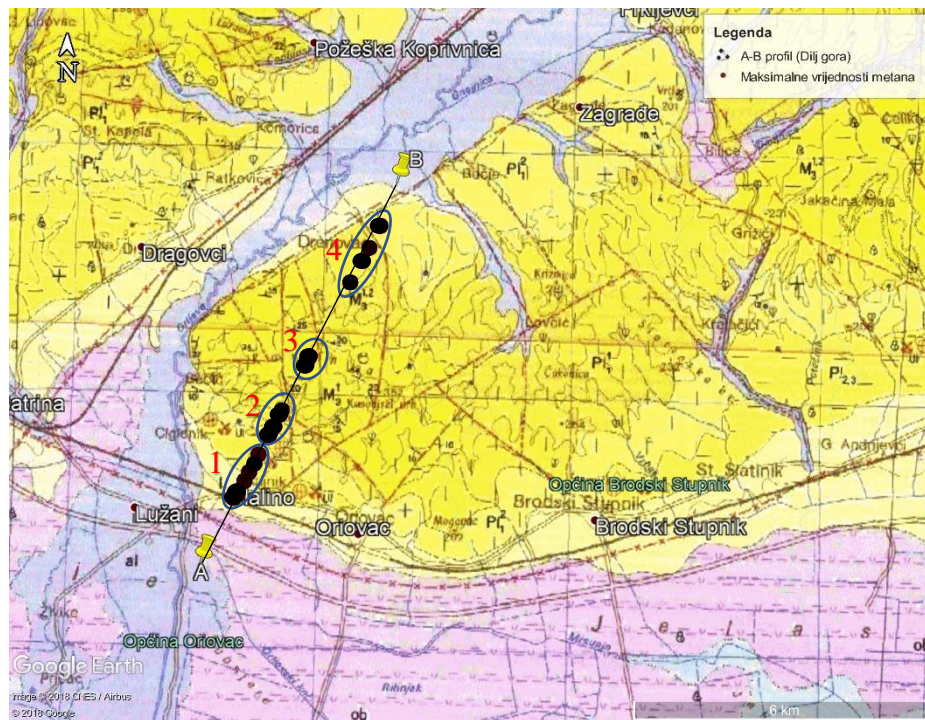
N

Legenda
A-B profil (Dilj gora)
Maksimalne vrijednosti metana

Požeška Koprivnica
Zagrade
St. Kapela
Ratkovica
Bučje
Dragovci
B
A
1
2
3
4
Oriovac
Lužani
Brodski Stupnik
Općina Brodski Stupnik
St. Slatinik
G. Andrijevci
Cigleník
Općina Oriovac
atrina
Ciglenik
Kruševica
Mogorović

$Pl_1^1$
$Pl_1^2$
$M_3^{1,2}$
$M_2^1$
$Pl_{2,3}^1$
$Pl^2$

Google Earth
Image © 2018 CNES / Airbus
© 2018 Google
6 km